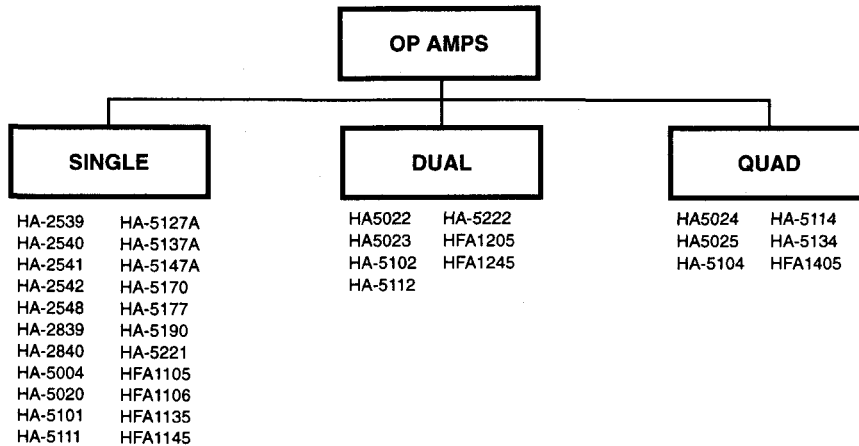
OP AMPS

SINGLE

HA-2539
HA-2540
HA-2541
HA-2542
HA-2548
HA-2839
HA-2840
HA-5004
HA-5020
HA-5101
HA-5111

HA-5127A
HA-5137A
HA-5147A
HA-5170
HA-5177
HA-5190
HA-5221
HFA1105
HFA1106
HFA1135
HFA1145

DUAL

HA5022
HA5023
HA-5102
HA-5112

HA-5222
HFA1205
HFA1245

QUAD

HA5024
HA5025
HA-5104

HA-5114
HA-5134
HFA1405